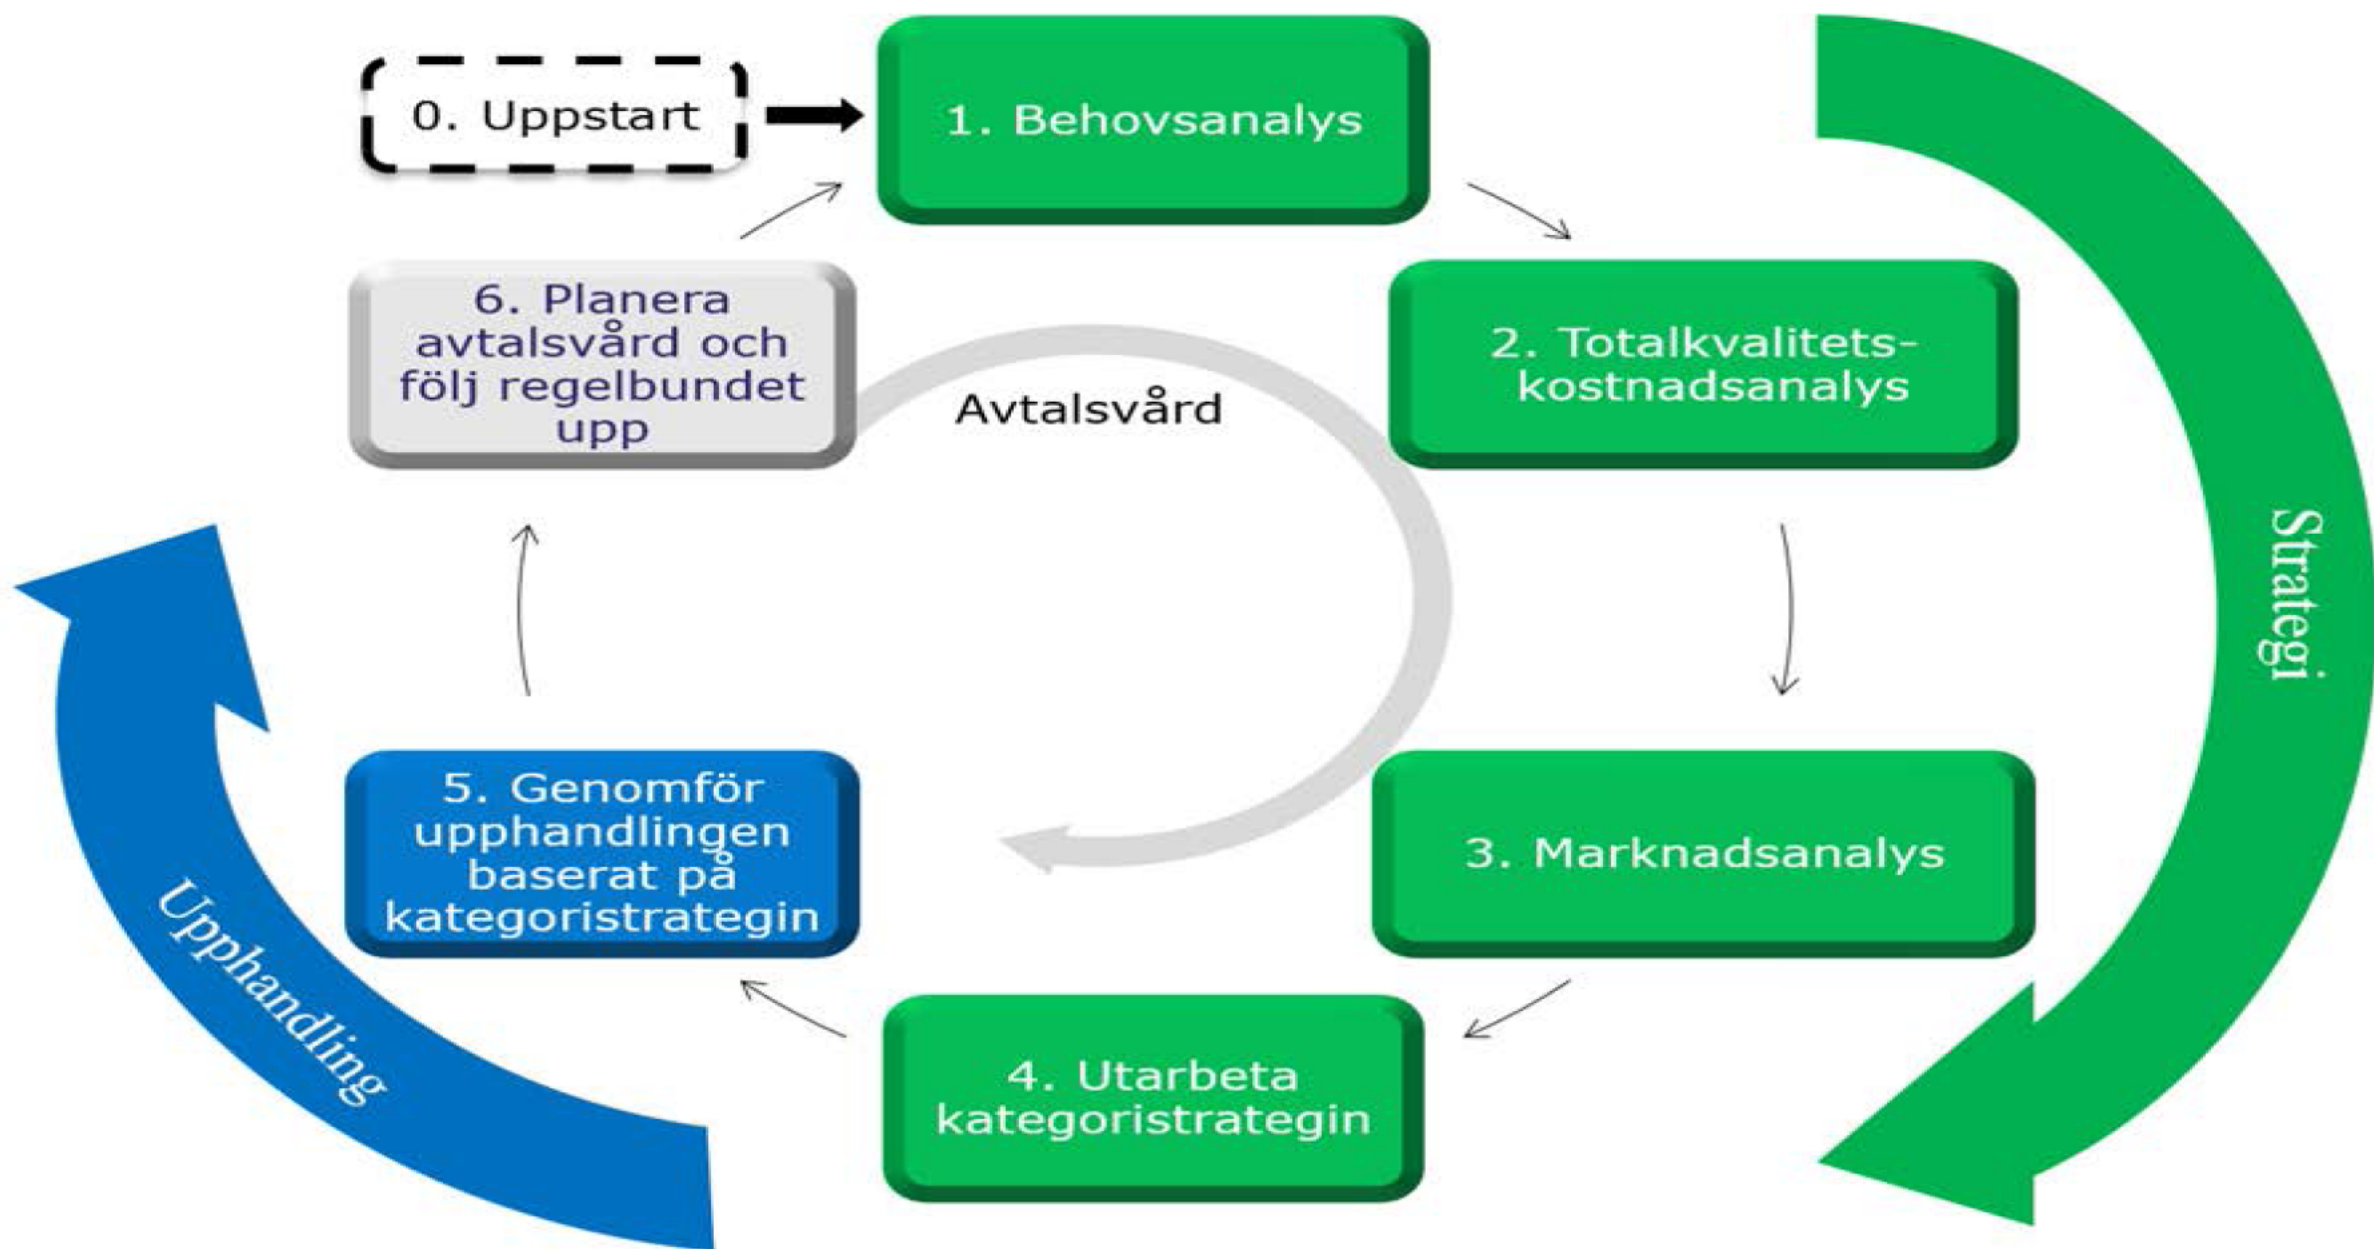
0. Uppstart

1. Behovsanalys

2. Totalkvalitetskostnadsanalys

3. Marknadsanalys

4. Utarbeta kategoristrategin

5. Genomför upphandlingen baserat på kategoristrategin

6. Planera avtalsvård och följ regelbundet upp

Avtalsvård

Strategi

Upphandling